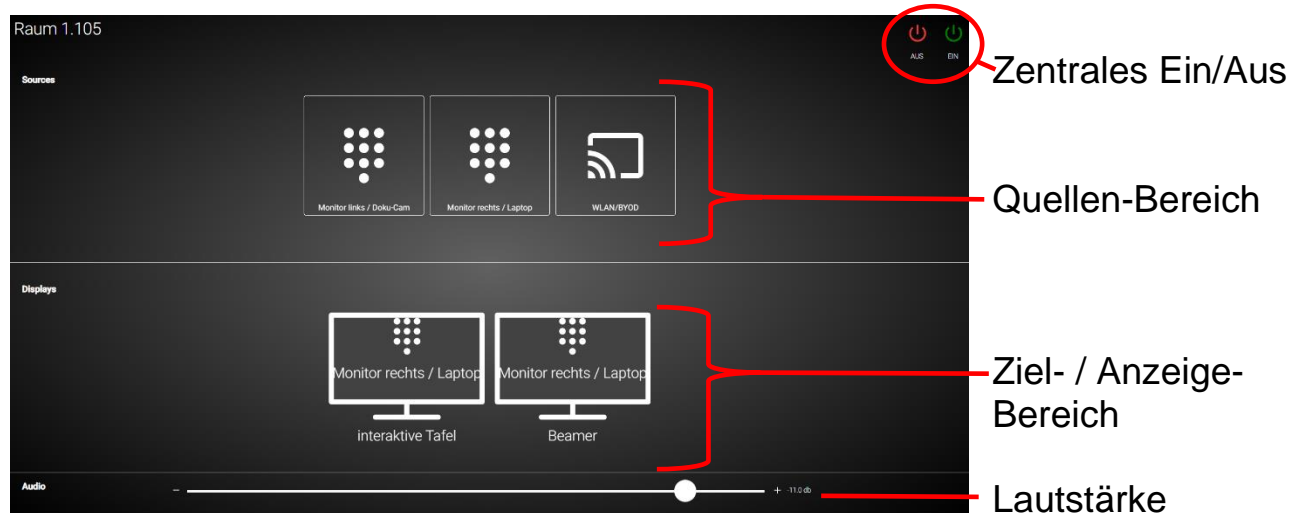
Raum 1.105

AUS EIN

Zentrales Ein/Aus

Sources

Monitor links / Doku-Cam

Monitor rechts / Laptop

WLAN/BYOD

Quellen-Bereich

Displays

Monitor rechts / Laptop

interaktive Tafel

Monitor rechts / Laptop

Beamer

Ziel- / Anzeige-Bereich

Audio

– + -11.0 db

Lautstärke